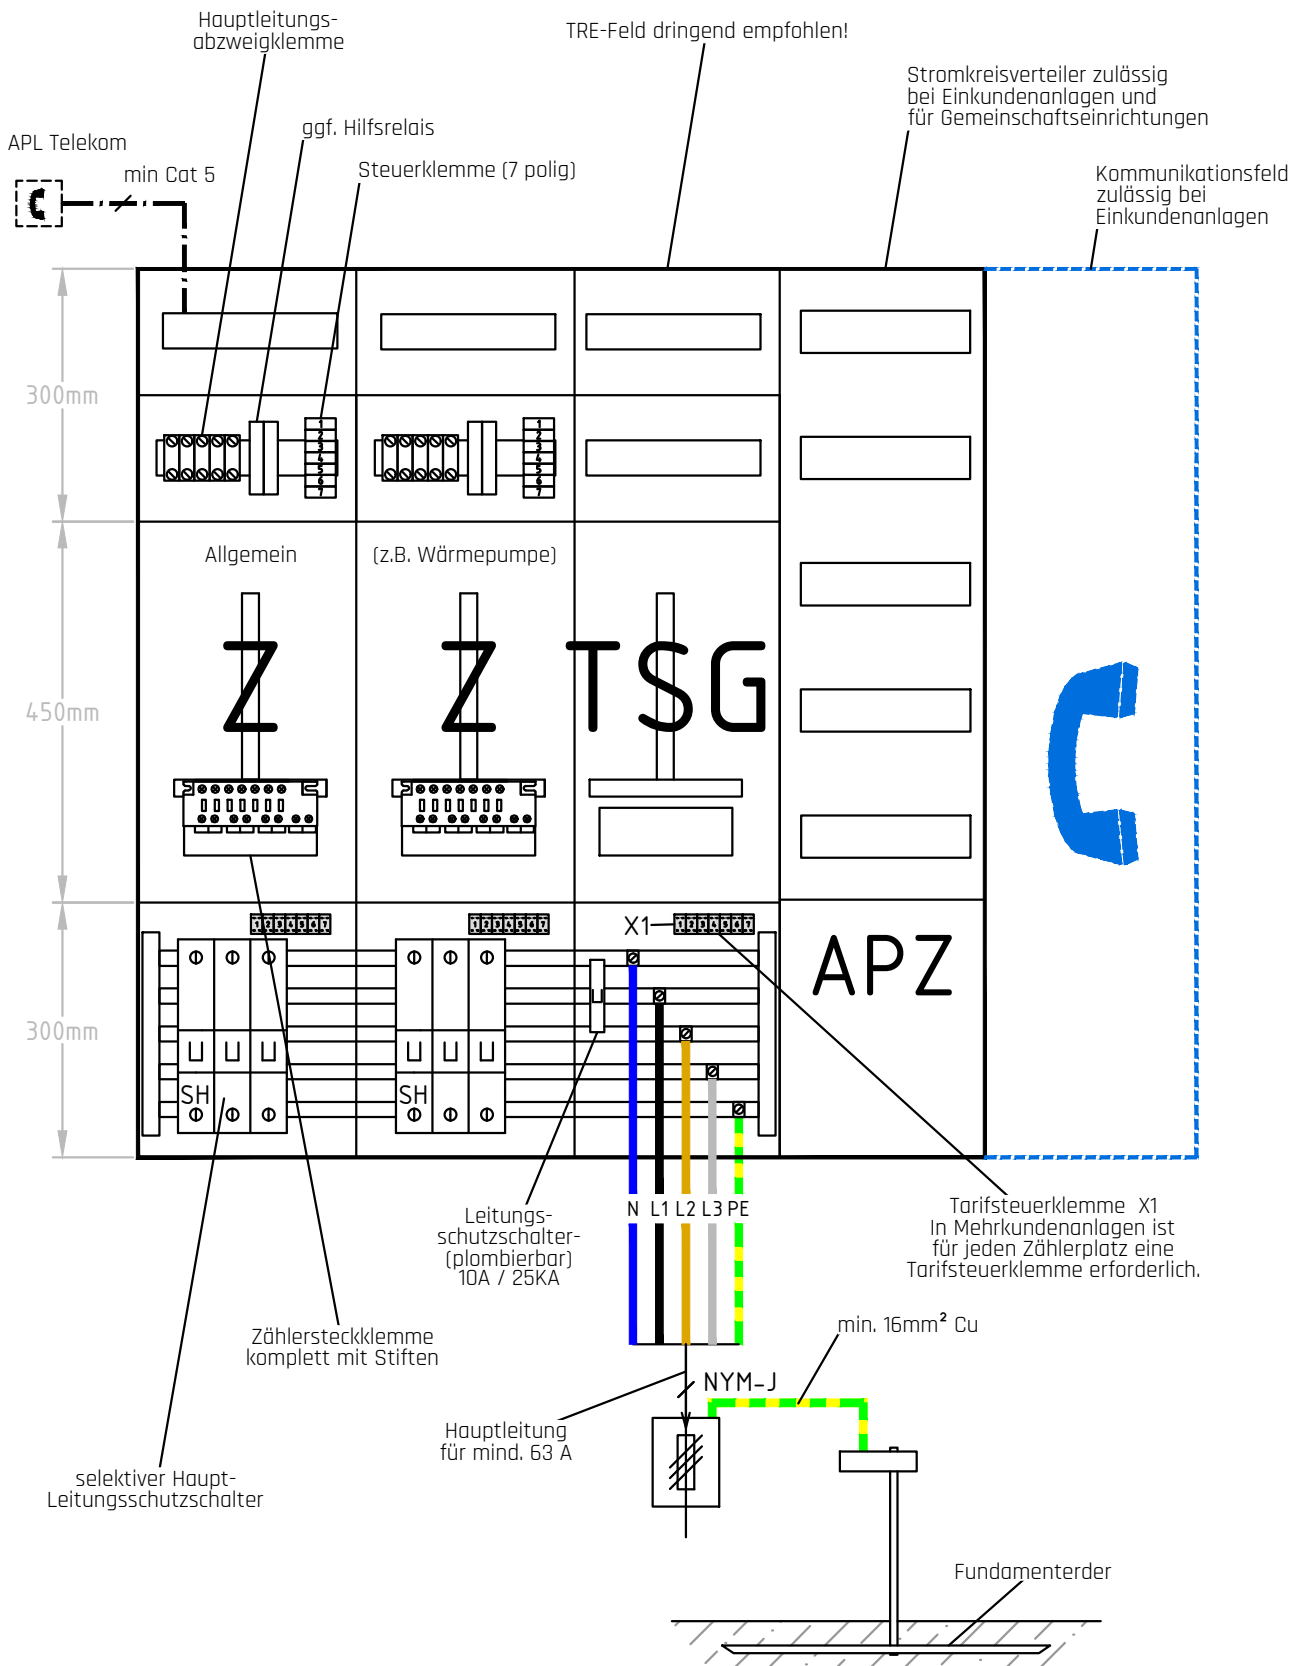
Hauptleitungs-abzweigklemme

TRE-Feld dringend empfohlen!

Stromkreisverteiler zulässig bei Einkundenanlagen und für Gemeinschaftseinrichtungen

APL Telekom

ggf. Hilfsrelais

min Cat 5

Steuerklemme (7 polig)

Kommunikationsfeld zulässig bei Einkundenanlagen

300mm

1 2 3 4 5 6 7

1 2 3 4 5 6 7

Allgemein

(z.B. Wärmepumpe)

450mm

Z

Z

TSG

X1

APZ

300mm

SH

SH

Leitungs-schutzschalter-(plombierbar) 10A / 25KA

N L1 L2 L3 PE

Tarifsteuerklemme X1
In Mehrkundenanlagen ist für jeden Zählerplatz eine Tarifsteuerklemme erforderlich.

min. 16mm² Cu

Zählersteckklemme komplett mit Stiften

NYM-J

Hauptleitung für mind. 63 A

selektiver Haupt-Leitungsschutzschalter

Fundamenterder